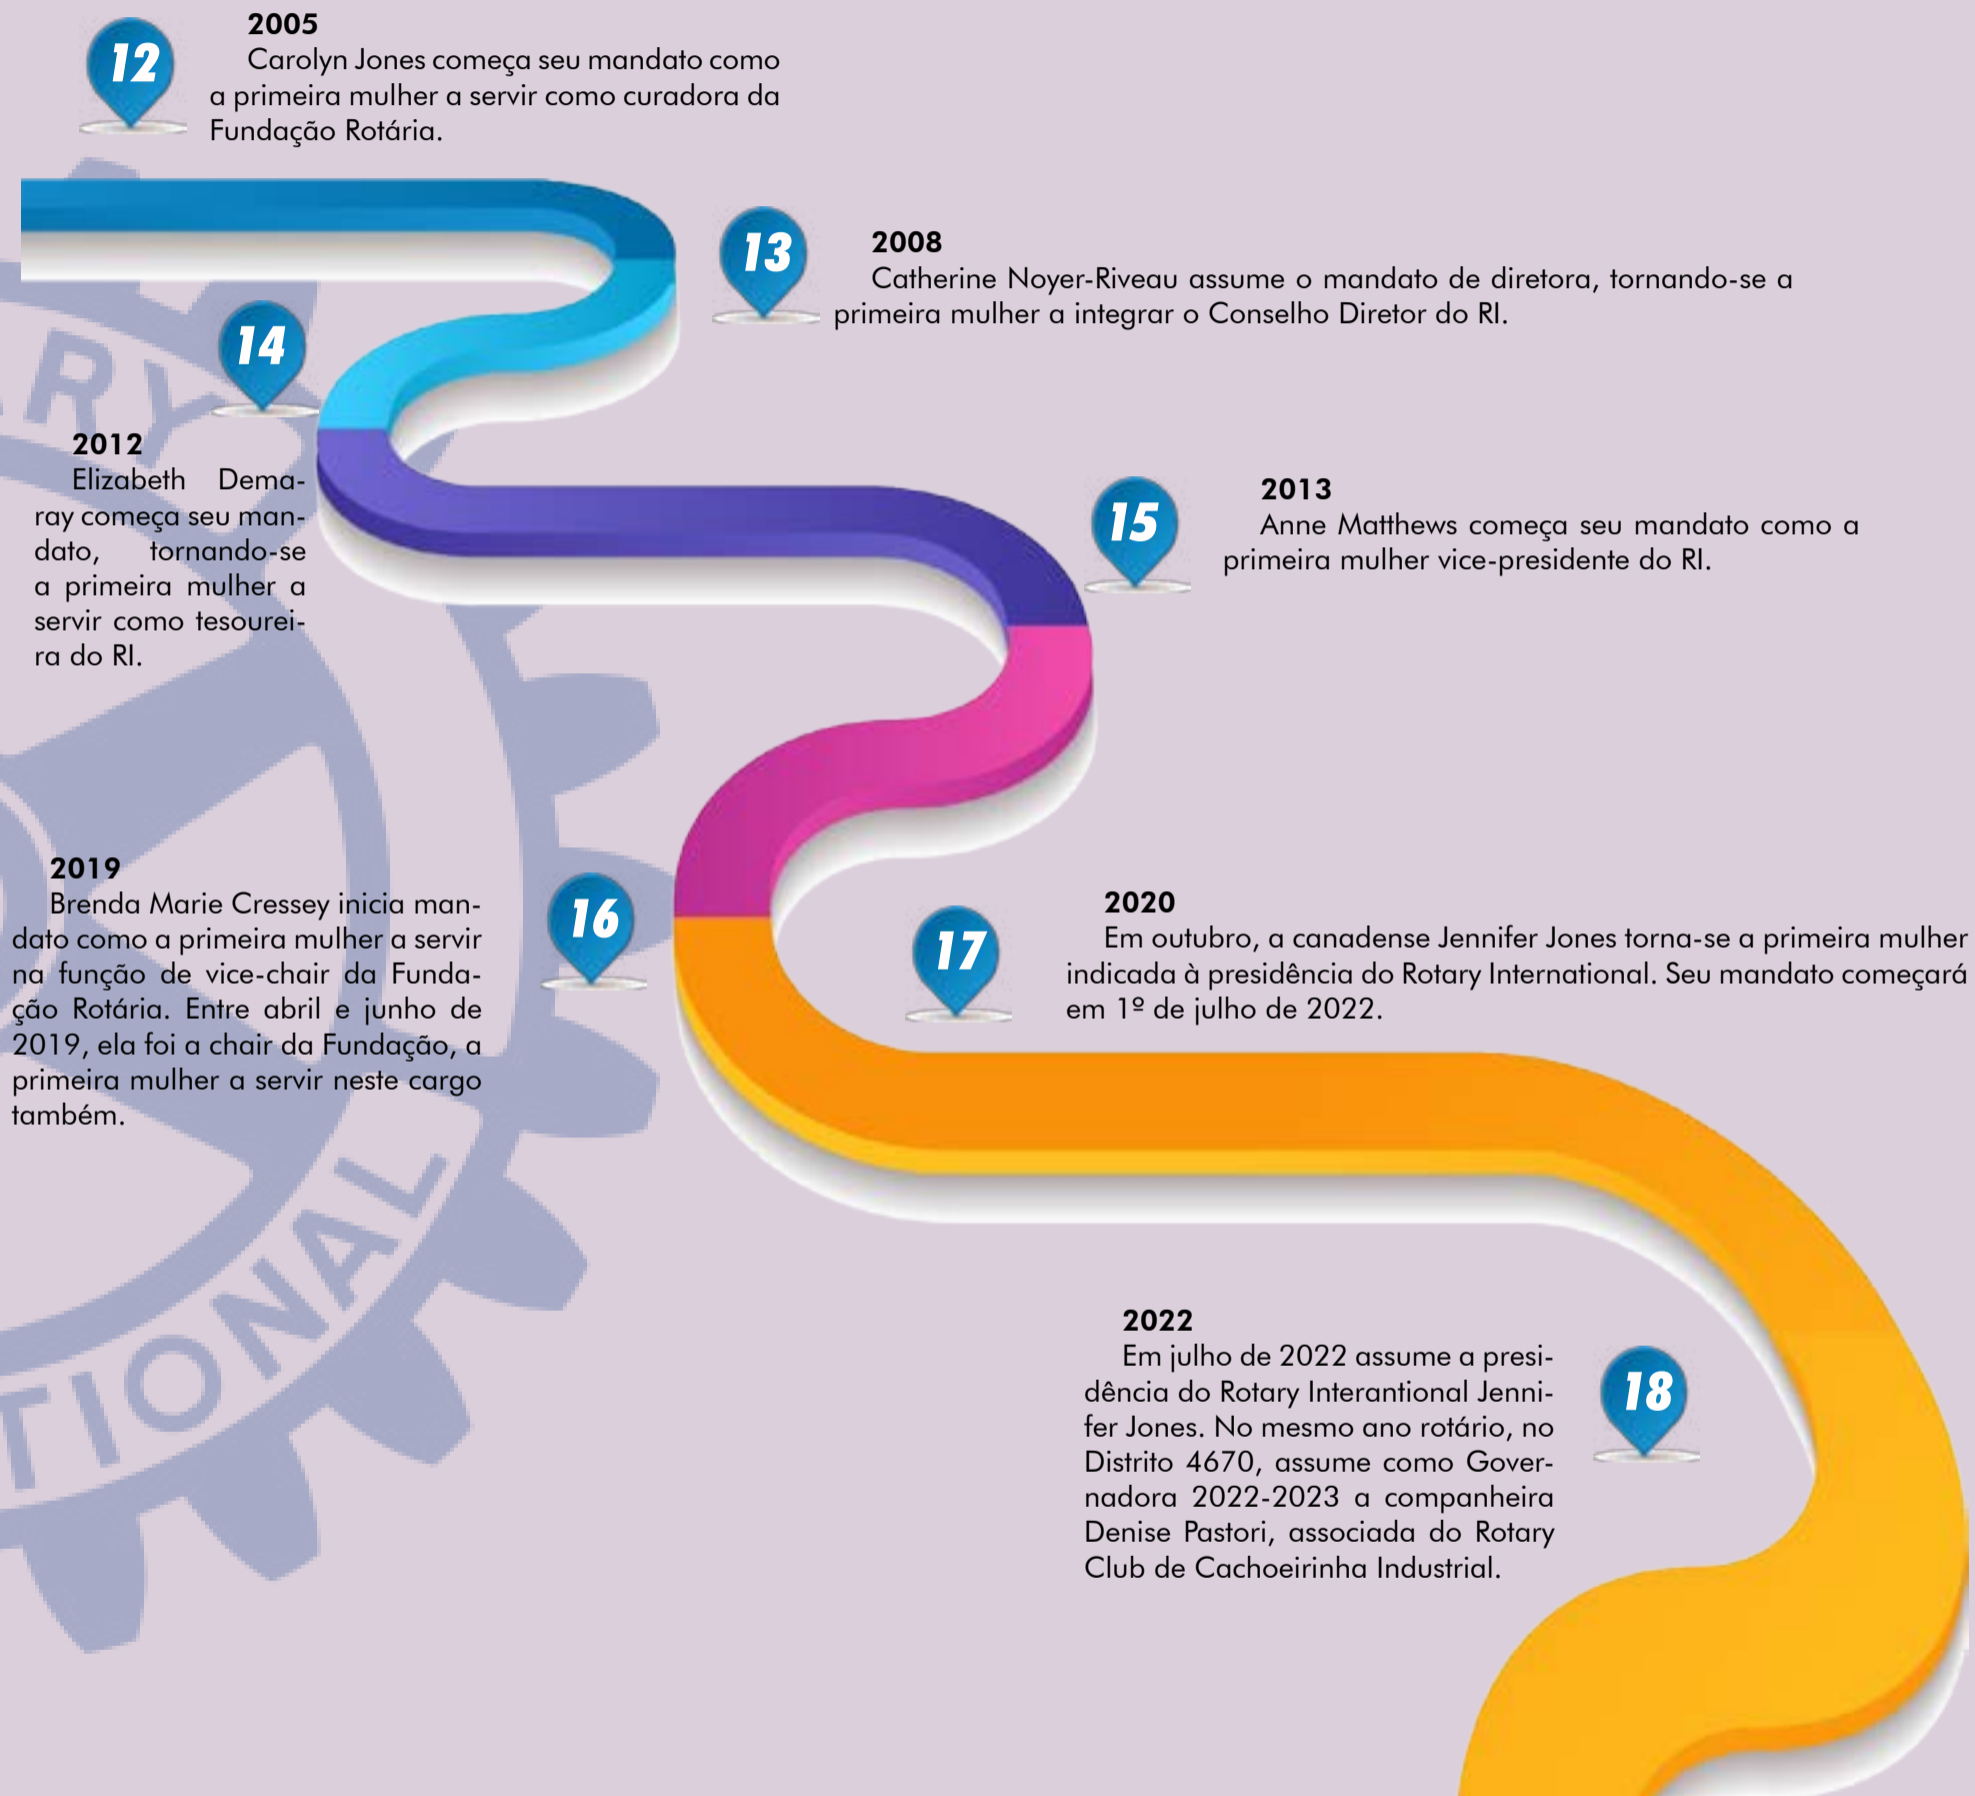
12

2005
Carolyn Jones começa seu mandato como a primeira mulher a servir como curadora da Fundação Rotária.

13

2008
Catherine Noyer-Riveau assume o mandato de diretora, tornando-se a primeira mulher a integrar o Conselho Diretor do RI.

14

2012
Elizabeth Demaray começa seu mandato, tornando-se a primeira mulher a servir como tesoureira do RI.

15

2013
Anne Matthews começa seu mandato como a primeira mulher vice-presidente do RI.

2019
Brenda Marie Cressey inicia mandato como a primeira mulher a servir na função de vice-chair da Fundação Rotária. Entre abril e junho de 2019, ela foi a chair da Fundação, a primeira mulher a servir neste cargo também.

16

17

2020
Em outubro, a canadense Jennifer Jones torna-se a primeira mulher indicada à presidência do Rotary International. Seu mandato começará em 1º de julho de 2022.

2022
Em julho de 2022 assume a presidência do Rotary Interantional Jennifer Jones. No mesmo ano rotário, no Distrito 4670, assume como Governadora 2022-2023 a companheira Denise Pastori, associada do Rotary Club de Cachoeirinha Industrial.

18

RY

TIONAL